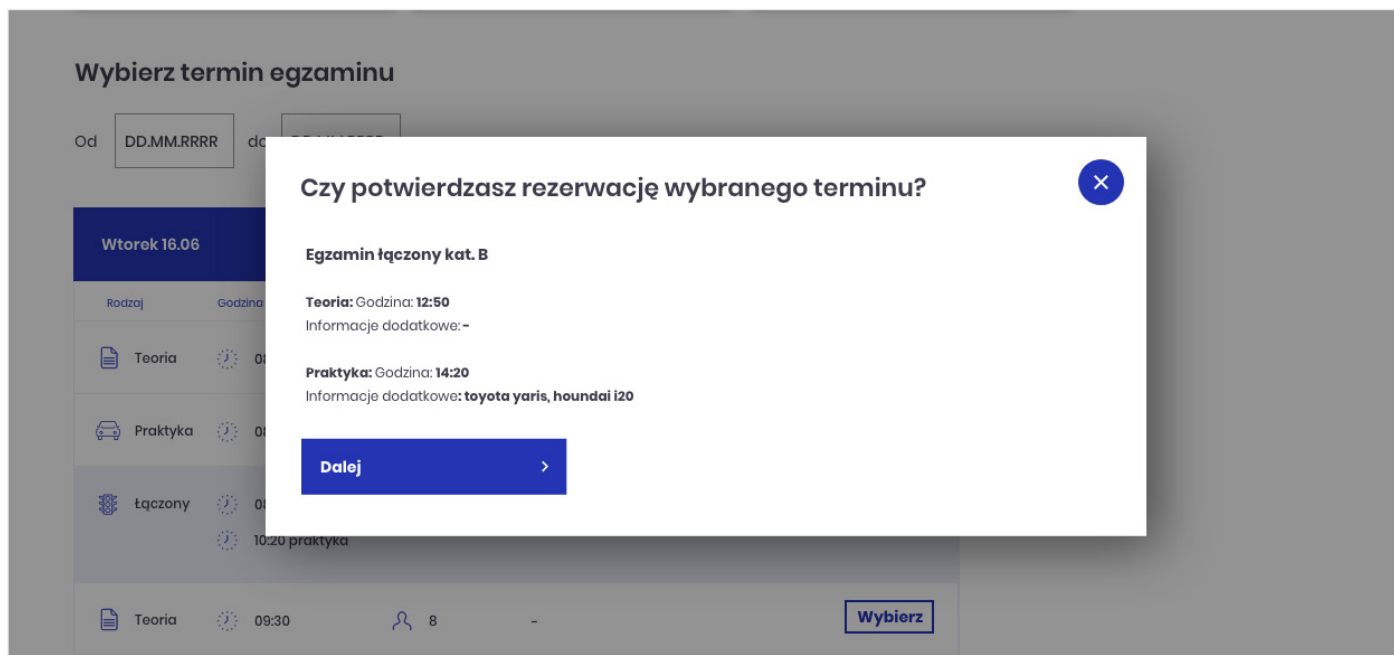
Wybierz termin egzaminu

Od DD.MM.RRRR do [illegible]

Wtorek 16.06

Rodzaj Godzina

Teoria 0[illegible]

Praktyka 0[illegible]

Łączony 0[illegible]
10:20 praktyka

Teoria 09:30 8 -
Wybierz

Czy potwierdzasz rezerwację wybranego terminu?

Egzamin łączony kat. B

Teoria: Godzina: 12:50
Informacje dodatkowe: -

Praktyka: Godzina: 14:20
Informacje dodatkowe: toyota yaris, houndai i20

Dalej